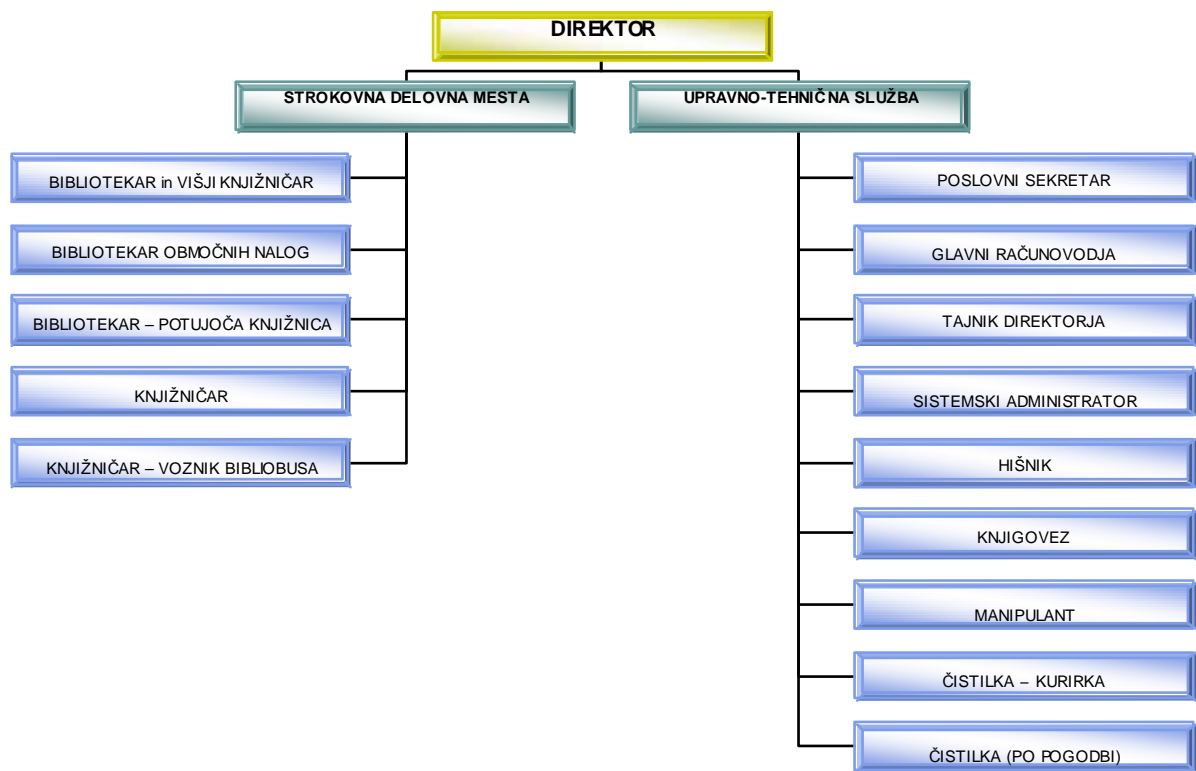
DIREKTOR

STROKOVNA DELOVNA MESTA

BIBLIOTEKAR in VIŠJI KNJIŽNIČAR

BIBLIOTEKAR OBMOČNIH NALOG

BIBLIOTEKAR – POTUJOČA KNJIŽNICA

KNJIŽNIČAR

KNJIŽNIČAR – VOZNIK BIBLIOBUSA

UPRAVNO-TEHNIČNA SLUŽBA

POSLOVNI SEKRETAR

GLAVNI RAČUNOVODJA

TAJNIK DIREKTORJA

SISTEMSKI ADMINISTRATOR

HIŠNIK

KNJIGOVEZ

MANIPULANT

ČISTILKA – KURIRKA

ČISTILKA (PO POGODBI)